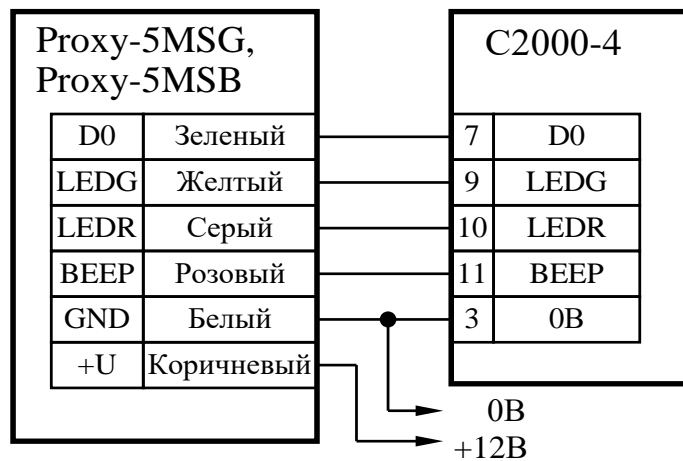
Proxy-5MSG,
Proxy-5MSB

| D0 | Зеленый |
|---|---|
| LEDG | Желтый |
| LEDR | Серый |
| BEEP | Розовый |
| GND | Белый |
| +U | Коричневый |

C2000-4

| 7 | D0 |
|---|---|
| 9 | LEDG |
| 10 | LEDR |
| 11 | BEEP |
| 3 | 0В |

0В
+12В